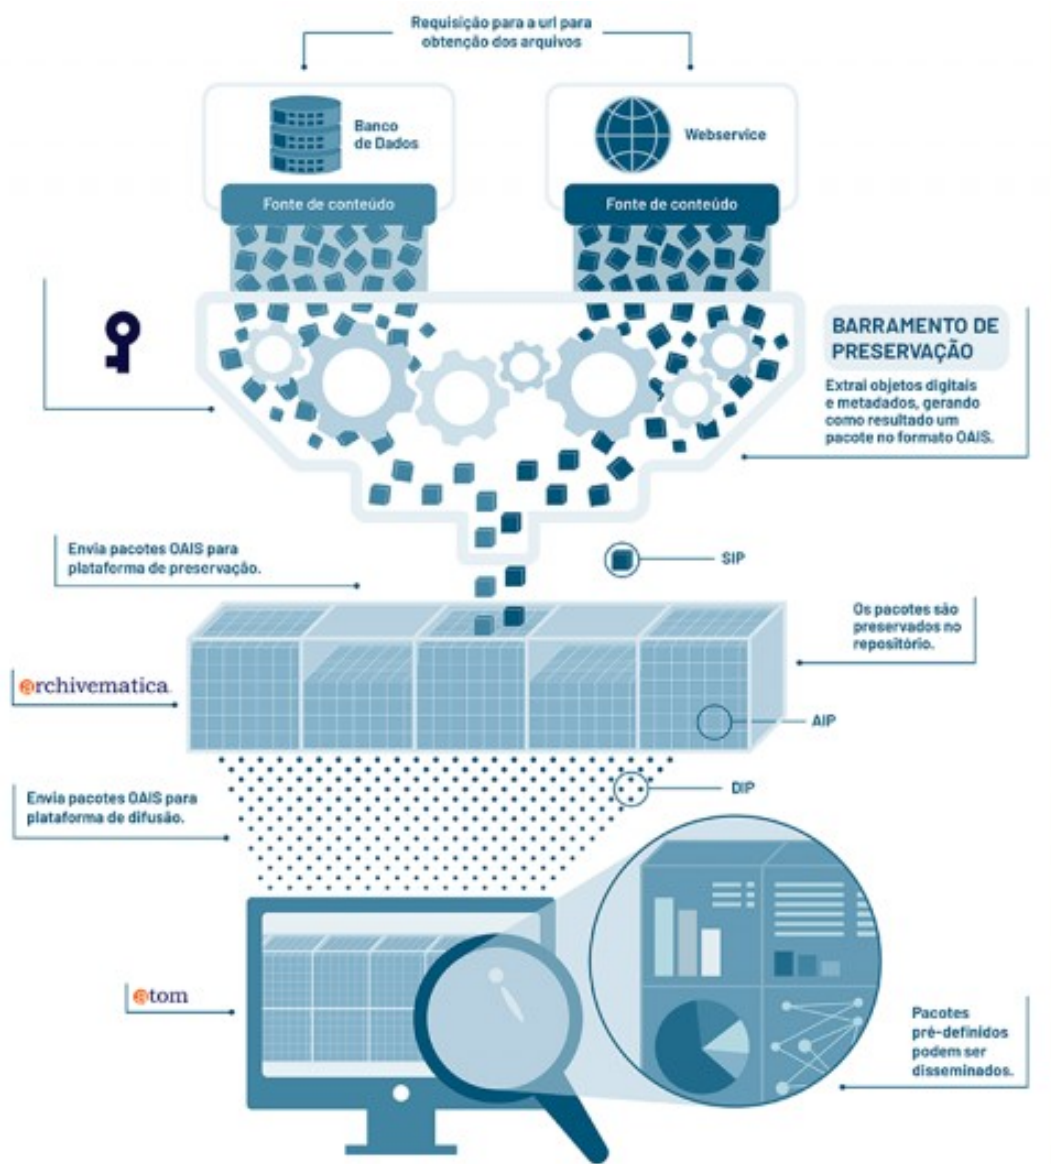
Requisição para a url para obtenção dos arquivos

Banco de Dados

Webservice

Fonte de conteúdo

Fonte de conteúdo

BARRAMENTO DE PRESERVAÇÃO

Extrai objetos digitais e metadados, gerando como resultado um pacote no formato OAIS.

Envia pacotes OAIS para plataforma de preservação.

SIP

Os pacotes são preservados no repositório.

archivematica

AIP

DIP

Envia pacotes OAIS para plataforma de difusão.

atom

Pacotes pré-definidos podem ser disseminados.